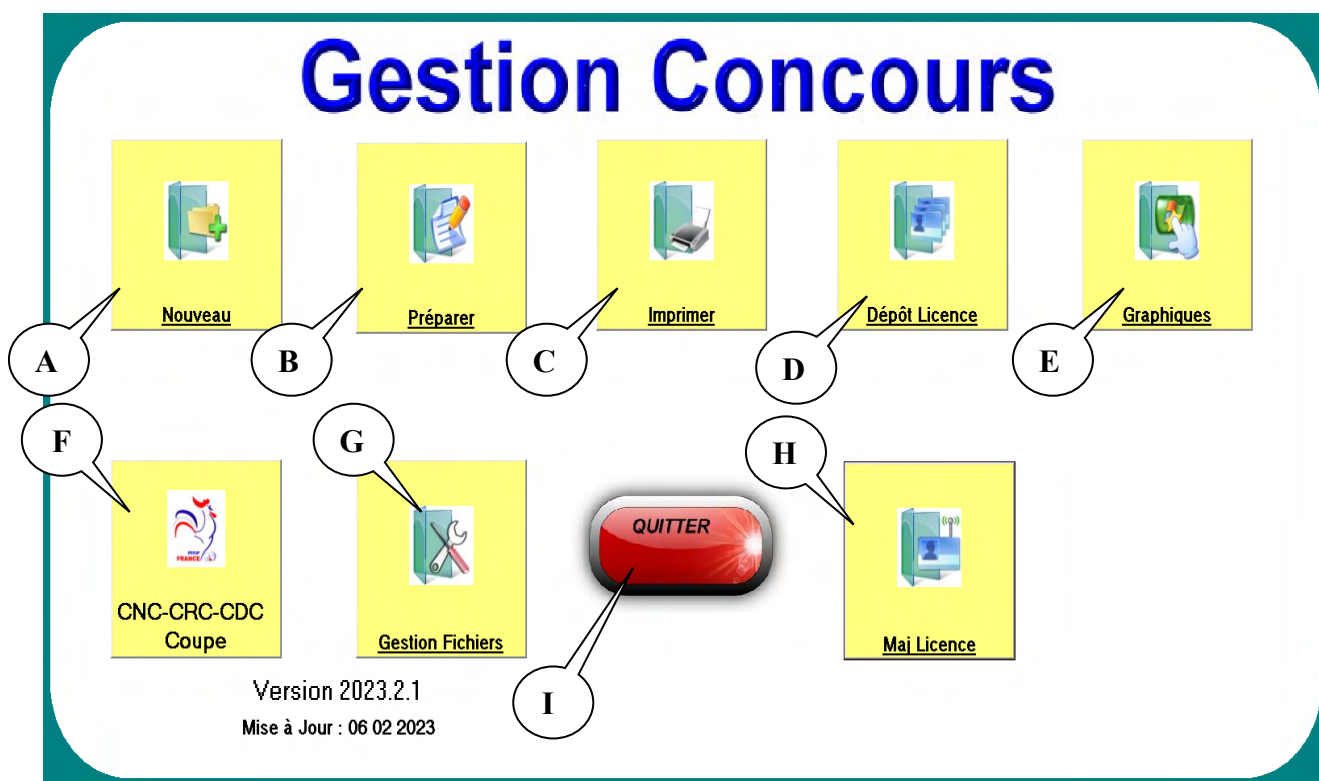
Gestion Concours

Nouveau

Préparer

Imprimer

Dépôt Licence

Graphiques

A

B

C

D

E

F

G

H

FFJP FRANCE

CNC-CRC-CDC Coupe

Gestion Fichiers

QUITTER

Maj Licence

I

Version 2023.2.1

Mise à Jour : 06 02 2023